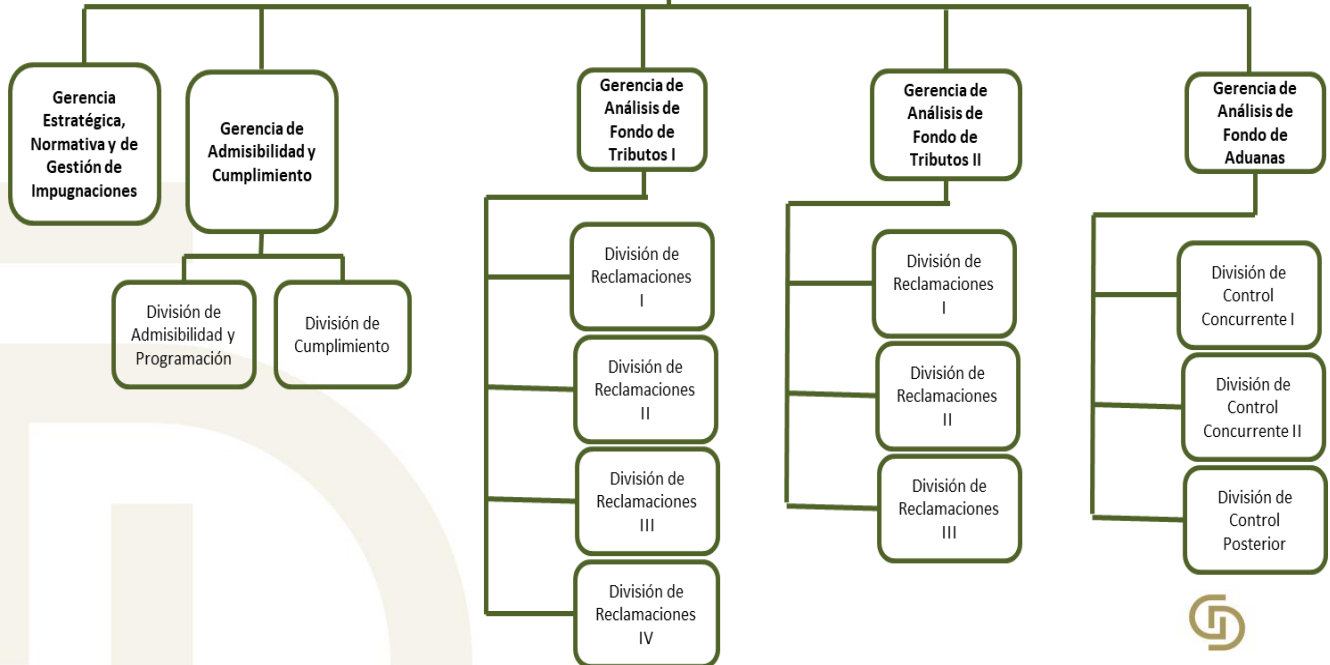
Gerencia Estratégica, Normativa y de Gestión de Impugnaciones

Gerencia de Admisibilidad y Cumplimiento

División de Admisibilidad y Programación

División de Cumplimiento

Gerencia de Análisis de Fondo de Tributos I

División de Reclamaciones I

División de Reclamaciones II

División de Reclamaciones III

División de Reclamaciones IV

Gerencia de Análisis de Fondo de Tributos II

División de Reclamaciones I

División de Reclamaciones II

División de Reclamaciones III

Gerencia de Análisis de Fondo de Aduanas

División de Control Concurrente I

División de Control Concurrente II

División de Control Posterior